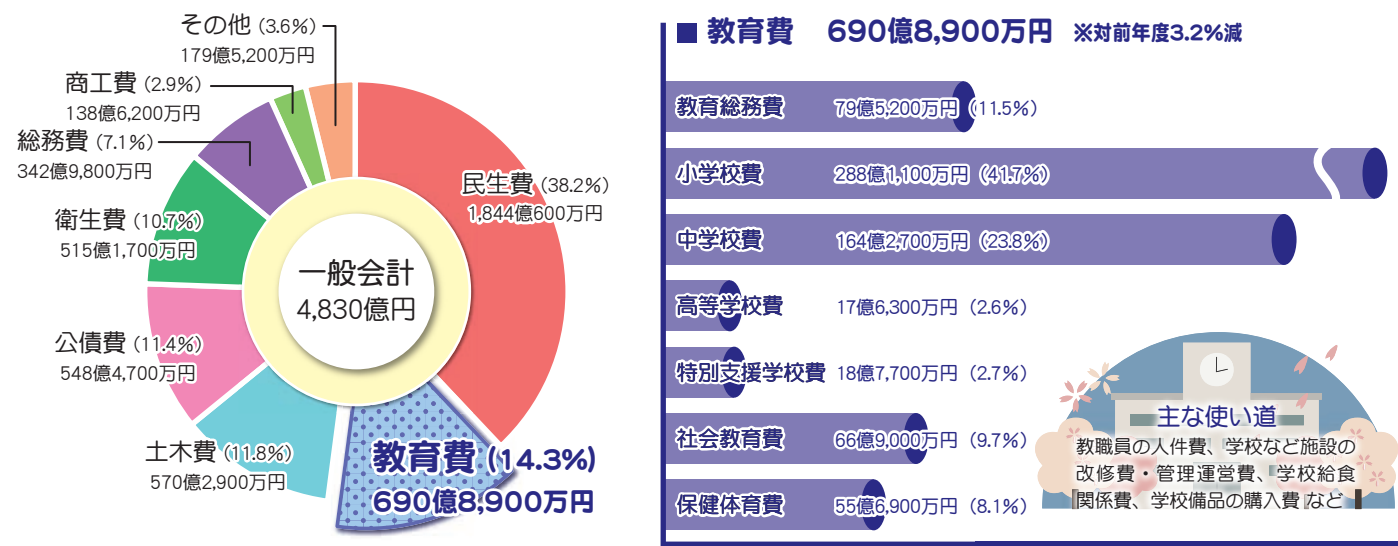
その他（3.6%）
179億5,200万円

商工費（2.9%）
138億6,200万円

総務費（7.1%）
342億9,800万円

衛生費（10.7%）
515億1,700万円

公債費（11.4%）
548億4,700万円

土木費（11.8%）
570億2,900万円

民生費（38.2%）
1,844億600万円

一般会計
4,830億円

教育費（14.3%）
690億8,900万円

■ 教育費　690億8,900万円　※対前年度3.2%減

教育総務費　79億5,200万円（11.5%）

小学校費　288億1,100万円（41.7%）

中学校費　164億2,700万円（23.8%）

高等学校費　17億6,300万円（2.6%）

特別支援学校費　18億7,700万円（2.7%）

社会教育費　66億9,000万円（9.7%）

保健体育費　55億6,900万円（8.1%）

主な使い道
教職員の人件費、学校など施設の改修費・管理運営費、学校給食関係費、学校備品の購入費 など